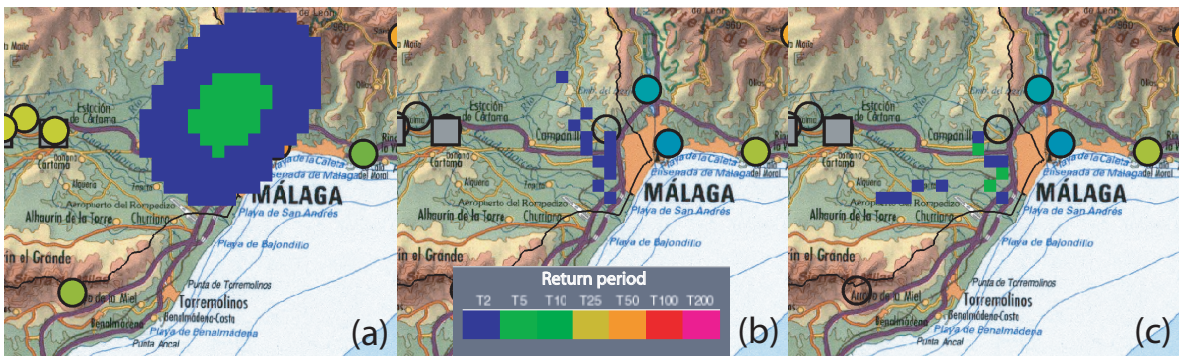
Estación de Cártama
Cártama
Alhaurín de la Torre
Churriana
Aeropuerto del Rompedizo
MÁLAGA
Ensenada de Málaga
Playa de San Andrés
Playa de Bajondillo
Punta de Torremolinos
Torremolinos
Benalmádena
Benalmádena-Costa
Playa de Benalmádena
Punta Ancal
Alhaurín el Grande
Arroyo de la Miel
La Caleta
(a)

Estación de Cártama
Campanillas
Cártama
Alhaurín de la Torre
Churriana
Aeropuerto del Rompedizo
MÁLAGA
Ensenada de Málaga
Playa de San Andrés
Playa de Bajondillo
(b)

Return period
T2 T5 T10 T25 T50 T100 T200

Estación de Cártama
Campanillas
Cártama
Alhaurín de la Torre
Churriana
MÁLAGA
Ensenada de Málaga
Playa de San Andrés
Playa de Bajondillo
Arroyo de la Miel
Benalmádena
Playa de Benalmádena
(c)